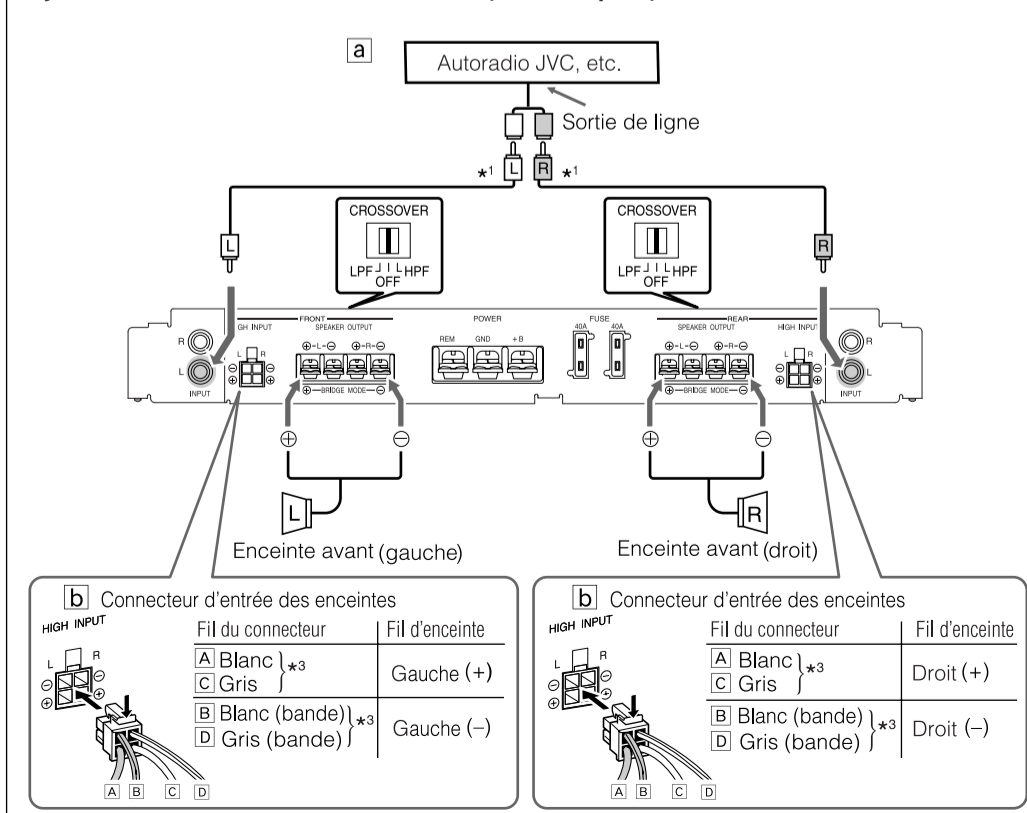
a
Autoradio JVC, etc.
Sortie de ligne
$\star^1$ L R $\star^1$
CROSSOVER
LPF HPF
OFF
CROSSOVER
LPF HPF
OFF
L
R
FRONT
GH INPUT
SPEAKER OUTPUT
⊕-L-⊖ ⊕-R-⊖
⊕—BRIDGE MODE—⊖
POWER
REM GND +B
FUSE
40A 40A
REAR
SPEAKER OUTPUT
⊕-L-⊖ ⊕-R-⊖
⊕—BRIDGE MODE—⊖
HIGH INPUT
R
L
INPUT
R
L
INPUT
⊕ ⊖
⊕ ⊖
L
R
Enceinte avant (gauche)
Enceinte avant (droit)

b Connecteur d'entrée des enceintes
HIGH INPUT
L R

| Fil du connecteur | Fil d'enceinte |
|---|---|
| A Blanc, C Gris $\}\star^3$ | Gauche (+) |
| B Blanc (bande), D Gris (bande) $\}\star^3$ | Gauche (–) |

A B C D

b Connecteur d'entrée des enceintes
HIGH INPUT
L R

| Fil du connecteur | Fil d'enceinte |
|---|---|
| A Blanc, C Gris $\}\star^3$ | Droit (+) |
| B Blanc (bande), D Gris (bande) $\}\star^3$ | Droit (–) |

A B C D